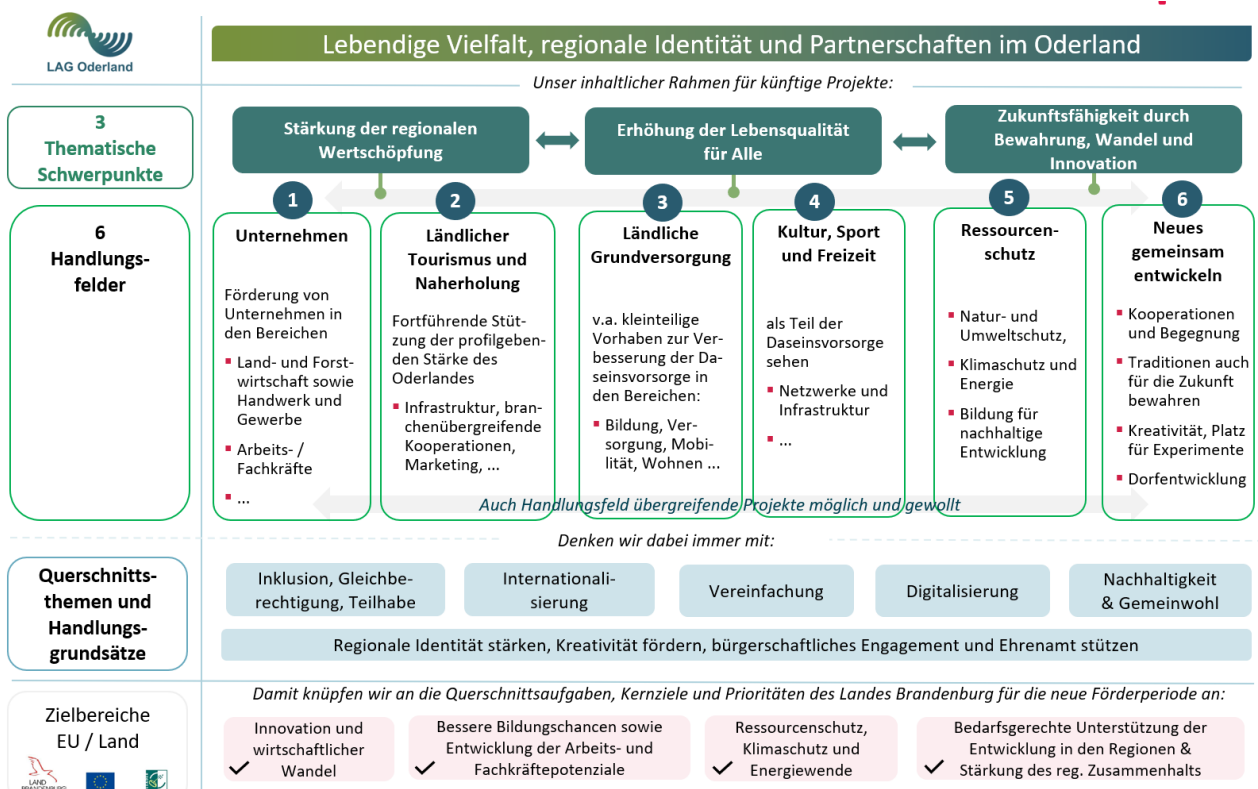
LAG Oderland

Lebendige Vielfalt, regionale Identität und Partnerschaften im Oderland

Unser inhaltlicher Rahmen für künftige Projekte:

3 Thematische Schwerpunkte

Stärkung der regionalen Wertschöpfung

Erhöhung der Lebensqualität für Alle

Zukunftsfähigkeit durch Bewahrung, Wandel und Innovation

6 Handlungsfelder

1 Unternehmen

Förderung von Unternehmen in den Bereichen

- Land- und Forstwirtschaft sowie Handwerk und Gewerbe
- Arbeits- / Fachkräfte
- ...

2 Ländlicher Tourismus und Naherholung

Fortführende Stützung der profilgebenden Stärke des Oderlandes

- Infrastruktur, branchenübergreifende Kooperationen, Marketing, ...

3 Ländliche Grundversorgung

v.a. kleinteilige Vorhaben zur Verbesserung der Daseinsvorsorge in den Bereichen:

- Bildung, Versorgung, Mobilität, Wohnen ...

4 Kultur, Sport und Freizeit

als Teil der Daseinsvorsorge sehen

- Netzwerke und Infrastruktur
- ...

5 Ressourcenschutz

- Natur- und Umweltschutz,
- Klimaschutz und Energie
- Bildung für nachhaltige Entwicklung

6 Neues gemeinsam entwickeln

- Kooperationen und Begegnung
- Traditionen auch für die Zukunft bewahren
- Kreativität, Platz für Experimente
- Dorfentwicklung

Auch Handlungsfeld übergreifende Projekte möglich und gewollt

Denken wir dabei immer mit:

Querschnittsthemen und Handlungsgrundsätze

Inklusion, Gleichberechtigung, Teilhabe

Internationalisierung

Vereinfachung

Digitalisierung

Nachhaltigkeit & Gemeinwohl

Regionale Identität stärken, Kreativität fördern, bürgerschaftliches Engagement und Ehrenamt stützen

Damit knüpfen wir an die Querschnittsaufgaben, Kernziele und Prioritäten des Landes Brandenburg für die neue Förderperiode an:

Zielbereiche EU / Land

✓ Innovation und wirtschaftlicher Wandel

✓ Bessere Bildungschancen sowie Entwicklung der Arbeits- und Fachkräftepotenziale

✓ Ressourcenschutz, Klimaschutz und Energiewende

✓ Bedarfsgerechte Unterstützung der Entwicklung in den Regionen & Stärkung des reg. Zusammenhalts